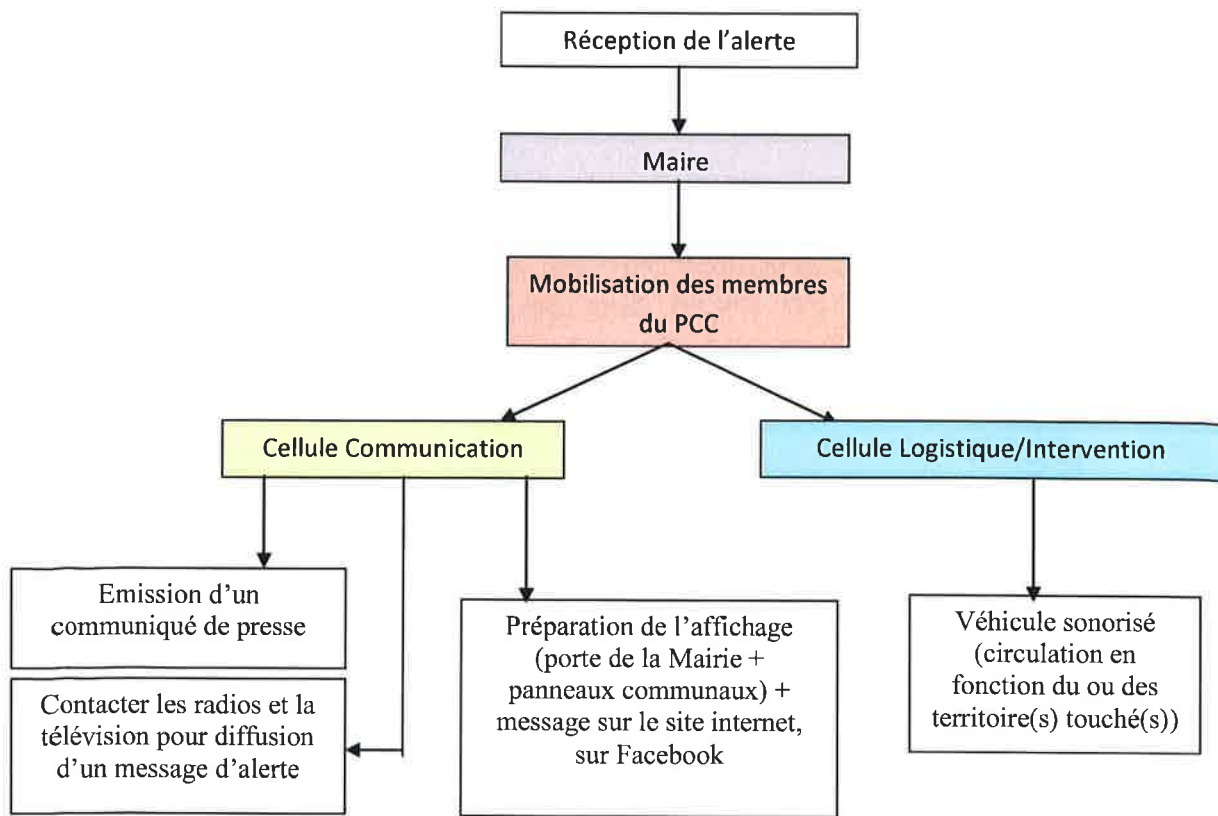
Réception de l'alerte

Maire

Mobilisation des membres du PCC

Cellule Communication

Cellule Logistique/Intervention

Emission d'un communiqué de presse

Contacter les radios et la télévision pour diffusion d'un message d'alerte

Préparation de l'affichage (porte de la Mairie + panneaux communaux) + message sur le site internet, sur Facebook

Véhicule sonorisé (circulation en fonction du ou des territoire(s) touché(s))